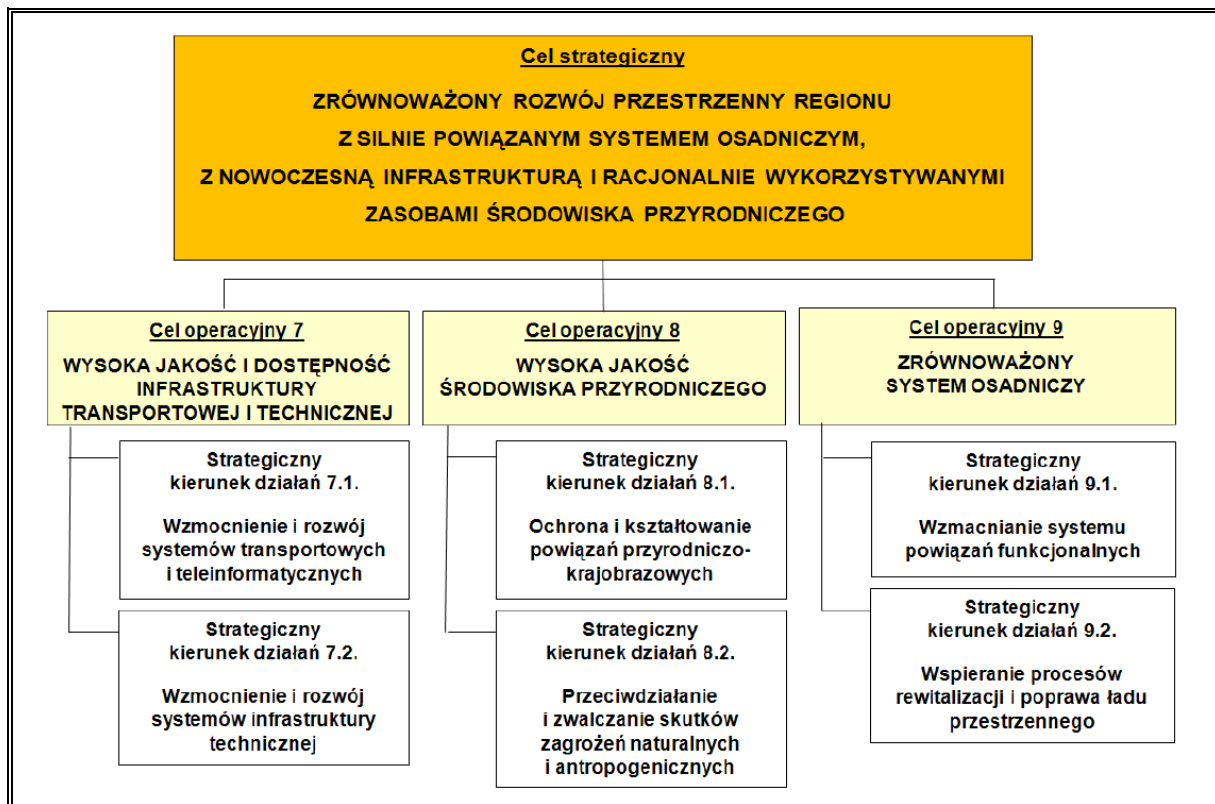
Cel strategiczny

ZRÓWNOWAŻONY ROZWÓJ PRZESTRZENNY REGIONU Z SILNIE POWIĄZANYM SYSTEMEM OSADNICZYM, Z NOWOCZESNĄ INFRASTRUKTURĄ I RACJONALNIE WYKORZYSTYWANYMI ZASOBAMI ŚRODOWISKA PRZYRODNICZEGO

Cel operacyjny 7

WYSOKA JAKOŚĆ I DOSTĘPNOŚĆ INFRASTRUKTURY TRANSPORTOWEJ I TECHNICZNEJ

Strategiczny kierunek działań 7.1.

Wzmocnienie i rozwój systemów transportowych i teleinformatycznych

Strategiczny kierunek działań 7.2.

Wzmocnienie i rozwój systemów infrastruktury technicznej

Cel operacyjny 8

WYSOKA JAKOŚĆ ŚRODOWISKA PRZYRODNICZEGO

Strategiczny kierunek działań 8.1.

Ochrona i kształtowanie powiązań przyrodniczo-krajobrazowych

Strategiczny kierunek działań 8.2.

Przeciwdziałanie i zwalczanie skutków zagrożeń naturalnych i antropogenicznych

Cel operacyjny 9

ZRÓWNOWAŻONY SYSTEM OSADNICZY

Strategiczny kierunek działań 9.1.

Wzmacnianie systemu powiązań funkcjonalnych

Strategiczny kierunek działań 9.2.

Wspieranie procesów rewitalizacji i poprawa ładu przestrzennego